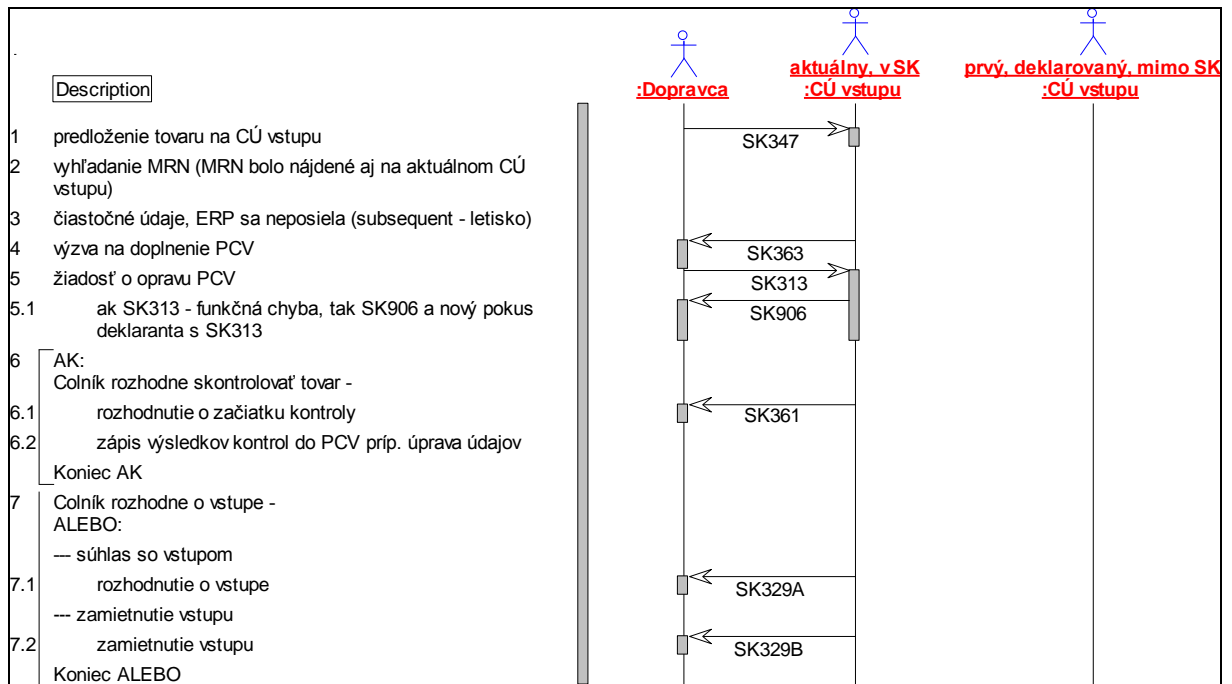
Description

:Dopravca

aktuálny, v SK
:CÚ vstupu

prvý, deklarovaný, mimo SK
:CÚ vstupu

1 predloženie tovaru na CÚ vstupu

SK347

2 vyhľadanie MRN (MRN bolo nájdené aj na aktuálnom CÚ vstupu)

3 čiastočné údaje, ERP sa neposiela (subsequent - letisko)

4 výzva na doplnenie PCV

SK363

5 žiadosť o opravu PCV

SK313

5.1 ak SK313 - funkčná chyba, tak SK906 a nový pokus deklaranta s SK313

SK906

6 AK:
Colník rozhodne skontrolovať tovar -

6.1 rozhodnutie o začiatku kontroly

SK361

6.2 zápis výsledkov kontrol do PCV príp. úprava údajov

Koniec AK

7 Colník rozhodne o vstupe -
ALEBO:

--- súhlas so vstupom

7.1 rozhodnutie o vstupe

SK329A

--- zamietnutie vstupu

7.2 zamietnutie vstupu

SK329B

Koniec ALEBO